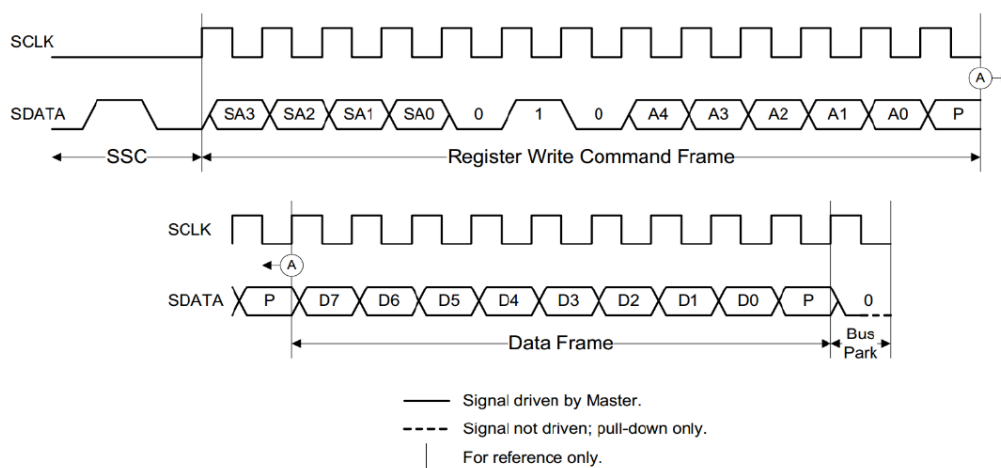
SCLK

SDATA SA3 SA2 SA1 SA0 0 1 0 A4 A3 A2 A1 A0 P

A

SSC

Register Write Command Frame

SCLK

A

SDATA P D7 D6 D5 D4 D3 D2 D1 D0 P 0

Data Frame

Bus Park

Signal driven by Master.

Signal not driven; pull-down only.

For reference only.